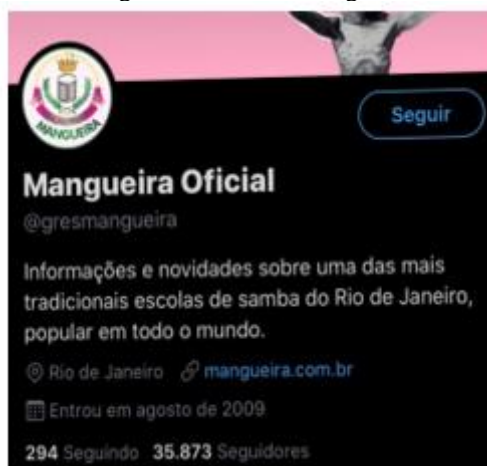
MANGUEIRA

Seguir

Mangueira Oficial

@gresmangueira

Informações e novidades sobre uma das mais tradicionais escolas de samba do Rio de Janeiro, popular em todo o mundo.

Rio de Janeiro mangueira.com.br

Entrou em agosto de 2009

294 Seguindo 35.873 Seguidores